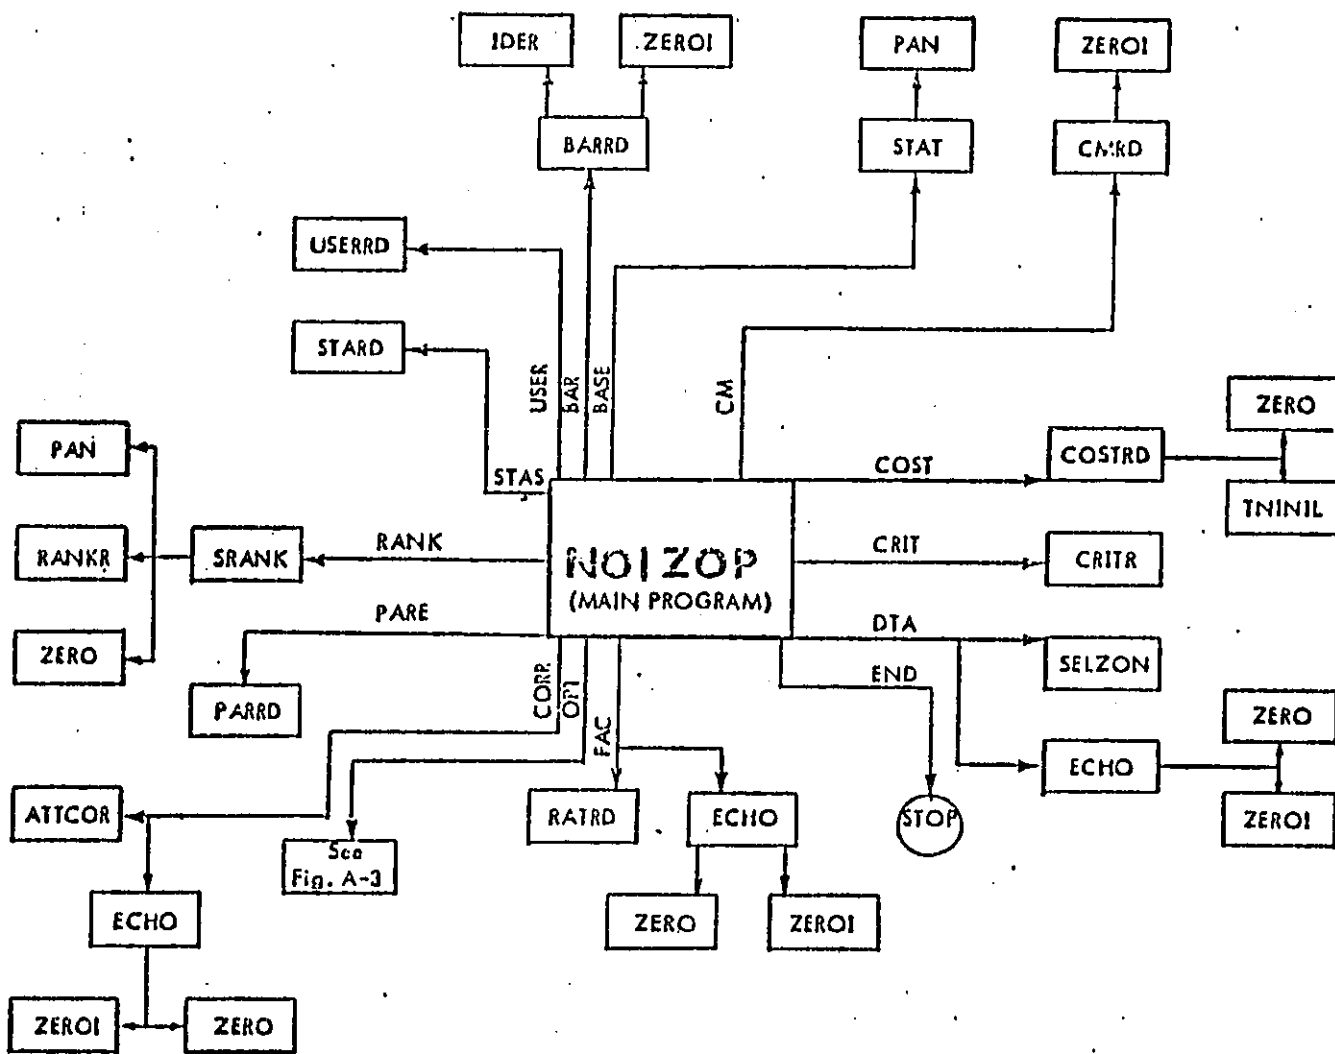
IDER
ZEROI
BARRD
PAN
STAT
ZEROI
CMRD
USERRD
STARD
USER
BAR
BASE
CM
ZERO
COSTRD
TNINIL
COST
PAN
RANKR
ZERO
STAS
SRANK
RANK
NOIZOP
(MAIN PROGRAM)
CRIT
CRITR
PARE
PARRD
DTA
SELZON
END
CORR
OPT
FAC
ZERO
ECHO
ZEROI
ATTCOR
See
Fig. A-3
RATRD
ECHO
STOP
ECHO
ZERO
ZEROI
ZEROI
ZERO